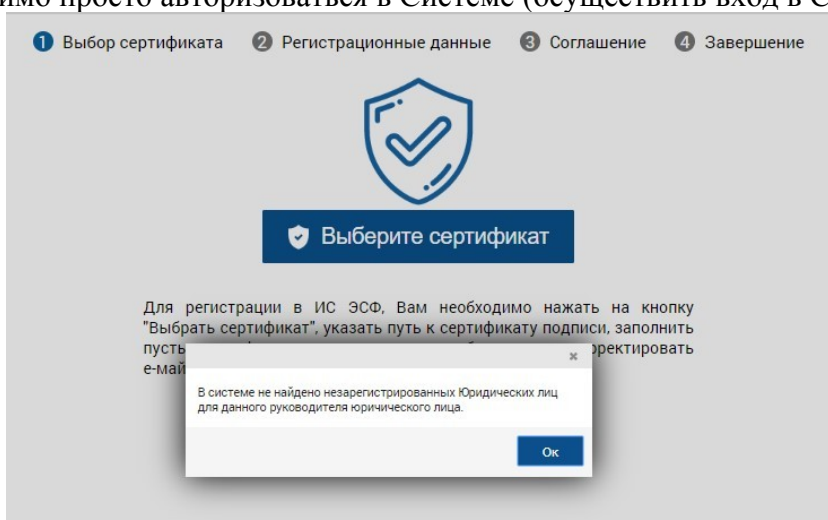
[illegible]имо просто авторизоваться в Системе (осуществить вход в С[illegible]

1 Выбор сертификата 2 Регистрационные данные 3 Соглашение 4 Завершение

Выберите сертификат

Для регистрации в ИС ЭСФ, Вам необходимо нажать на кнопку "Выбрать сертификат", указать путь к сертификату подписи, заполнить пусть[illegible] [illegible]ректировать e-май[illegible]

×

В системе не найдено незарегистрированных Юридических лиц для данного руководителя юрического лица.

Ок